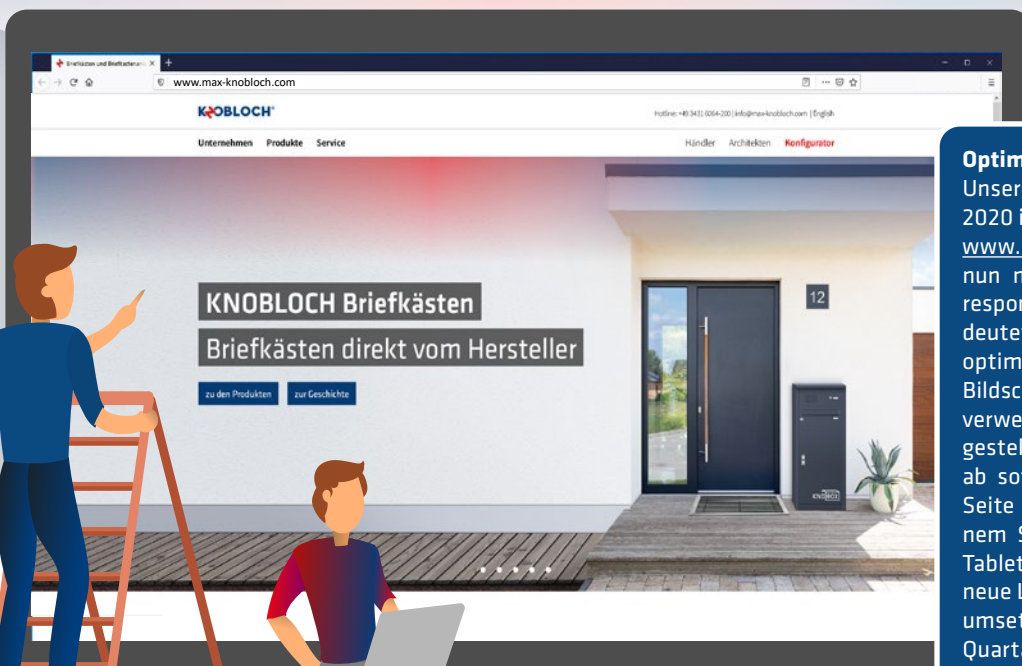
Briefkästen und Briefkastenanl... ×
www.max-knobloch.com

KNOBLOCH®

Hotline: +49 3431 6064-200 | info@max-knobloch.com | English

Unternehmen Produkte Service

Händler Architekten Konfigurator

KNOBLOCH Briefkästen

Briefkästen direkt vom Hersteller

zu den Produkten zur Geschichte

12

KNOBLOCH

Optim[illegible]
Unser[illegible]
2020 i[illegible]
www.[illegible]
nun n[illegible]
respor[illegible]
deute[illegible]
optim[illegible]
Bildsc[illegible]
verwe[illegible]
gestel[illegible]
ab so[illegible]
Seite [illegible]
nem S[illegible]
Tablet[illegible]
neue L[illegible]
umset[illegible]
Quart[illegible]